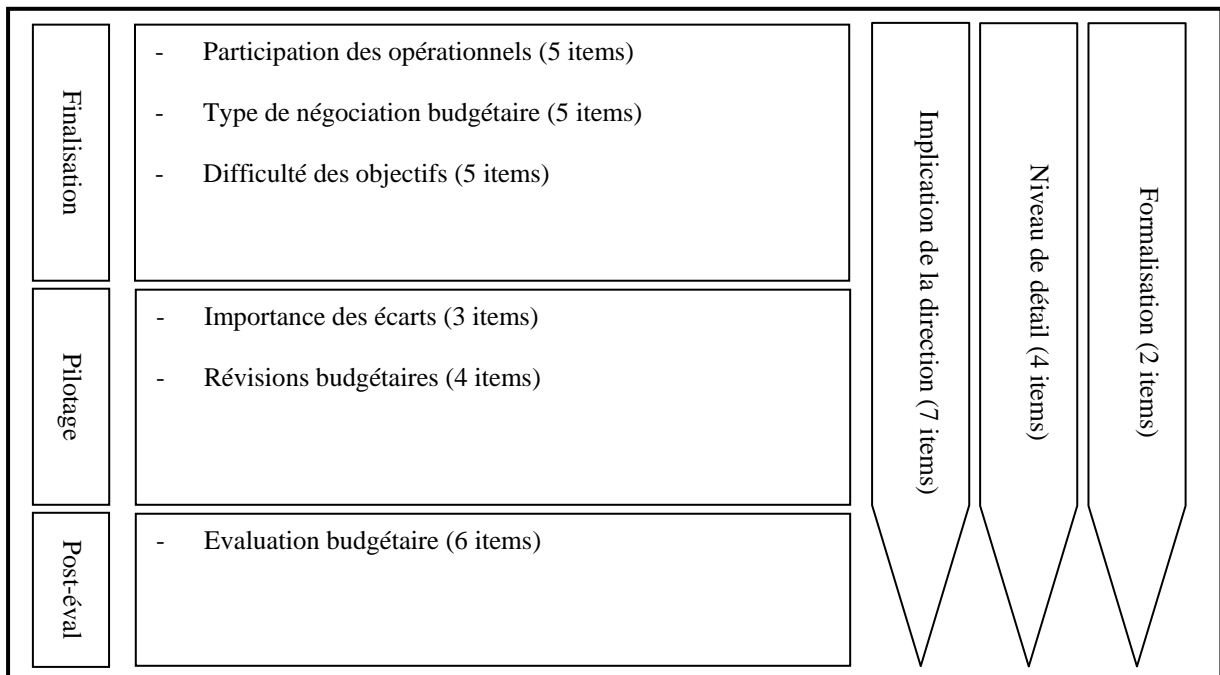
Finalisation

- Participation des opérationnels (5 items)
- Type de négociation budgétaire (5 items)
- Difficulté des objectifs (5 items)

Pilotage

- Importance des écarts (3 items)
- Révisions budgétaires (4 items)

Post-éval

- Evaluation budgétaire (6 items)

Implication de la direction (7 items)

Niveau de détail (4 items)

Formalisation (2 items)